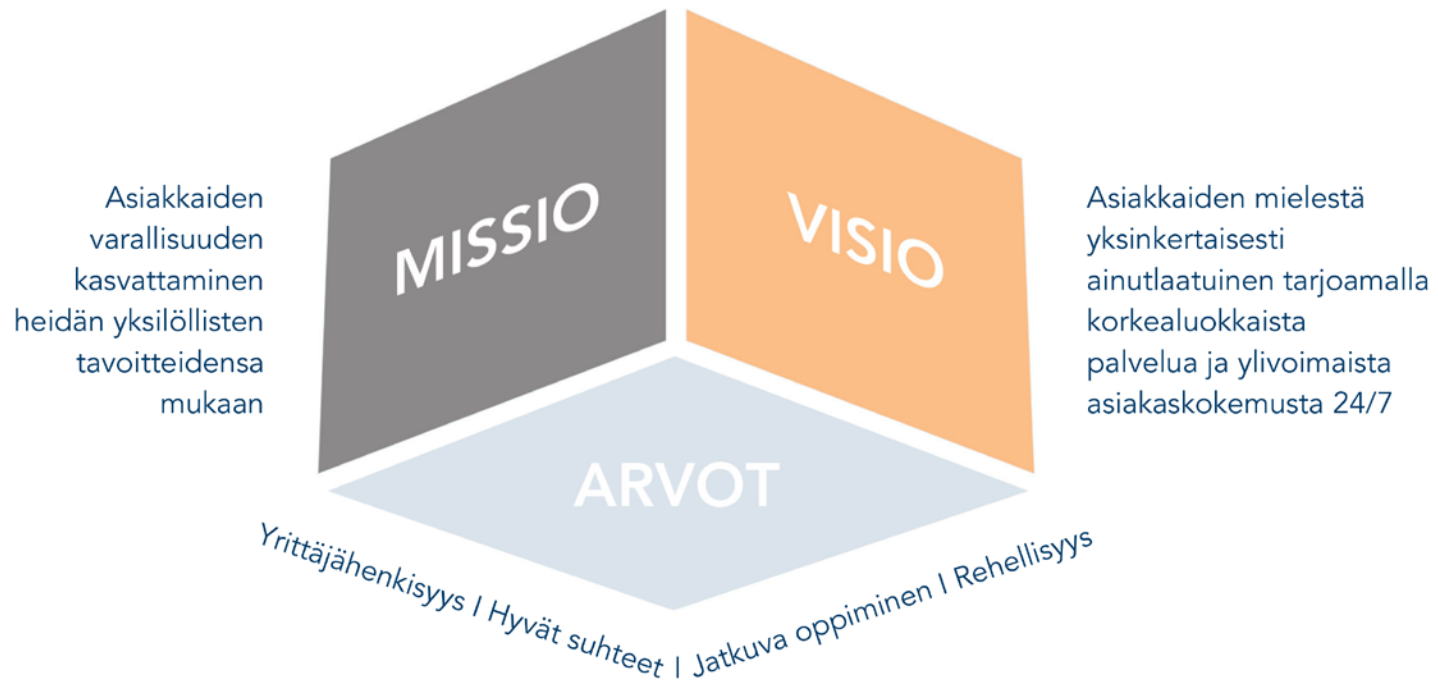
Asiakkaiden varallisuuden kasvattaminen heidän yksilöllisten tavoitteidensa mukaan

MISSIO

VISIO

Asiakkaiden mielestä yksinkertaisesti ainutlaatuinen tarjoamalla korkealuokkaista palvelua ja ylivoimaista asiakaskokemusta 24/7

ARVOT

Yrittäjähenkisyys I Hyvät suhteet I Jatkuva oppiminen I Rehellisyys